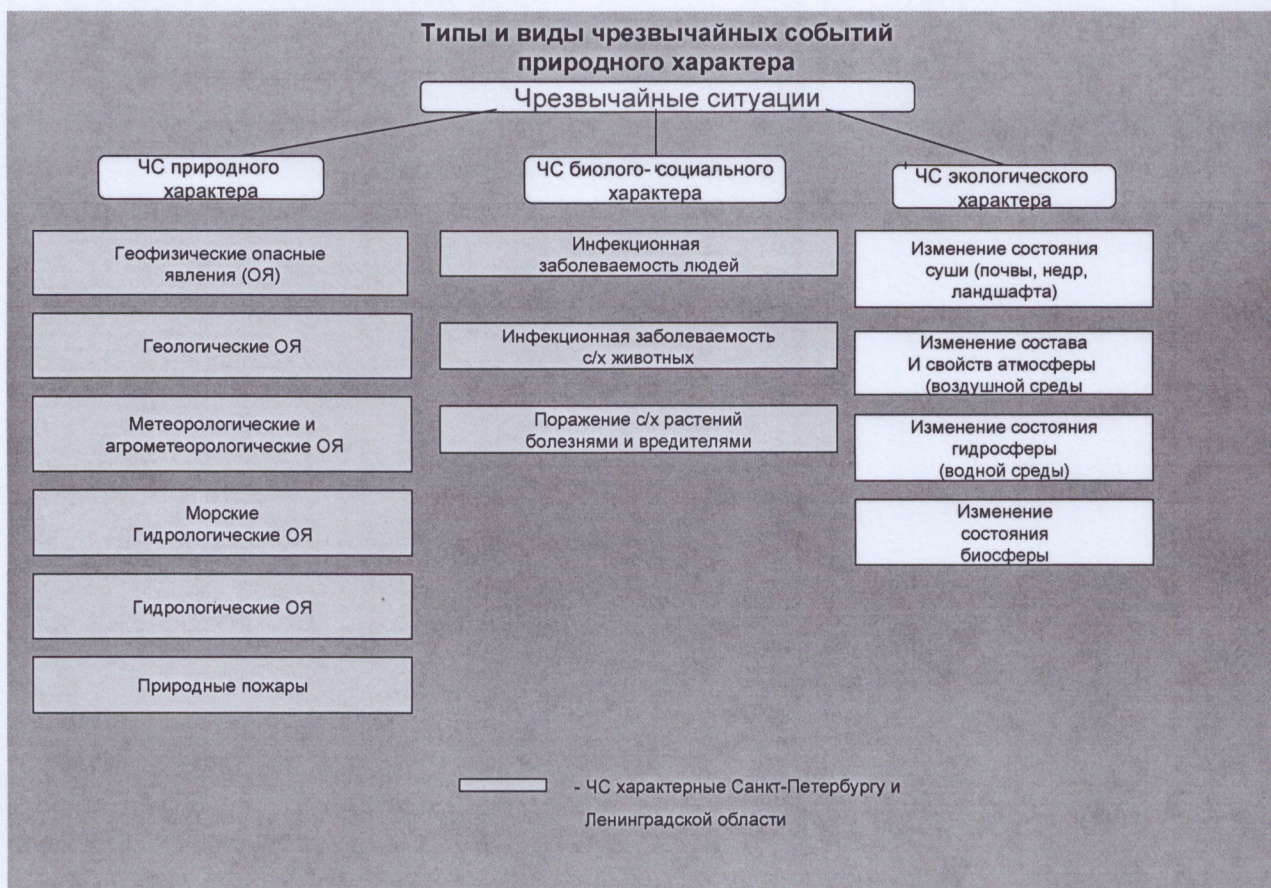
Типы и виды чрезвычайных событий природного характера

Чрезвычайные ситуации

ЧС природного характера

ЧС биолого-социального характера

ЧС экологического характера

Геофизические опасные явления (ОЯ)

Геологические ОЯ

Метеорологические и агрометеорологические ОЯ

Морские Гидрологические ОЯ

Гидрологические ОЯ

Природные пожары

Инфекционная заболеваемость людей

Инфекционная заболеваемость с/х животных

Поражение с/х растений болезнями и вредителями

Изменение состояния суши (почвы, недр, ландшафта)

Изменение состава И свойств атмосферы (воздушной среды

Изменение состояния гидросферы (водной среды)

Изменение состояния биосферы

- ЧС характерные Санкт-Петербургу и Ленинградской области